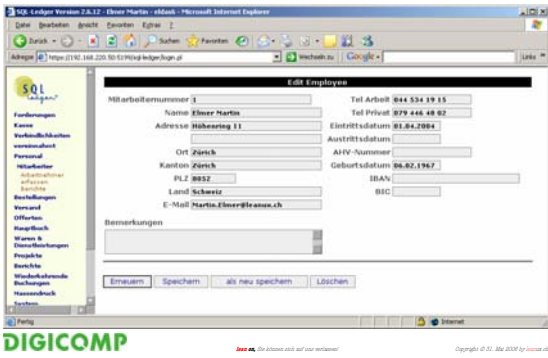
SQL-Ledger Version 2.6.12 - Elmer Martin - eldasli - Microsoft Internet Explorer

Datei Bearbeiten Ansicht Favoriten Extras ?

Zurück Suchen Favoriten

Adresse https://192.168.220.50:5190/sql-ledger/login.pl Wechseln zu Google Links

SQL Ledger

Forderungen
Kasse
Verbindlichkeiten
vereinnahmt
Personal
Mitarbeiter
Arbeitnehmer erfassen
Berichte
Bestellungen
Versand
Offerten
Hauptbuch
Waren & Dienstleistungen
Projekte
Berichte
Wiederkehrende Buchungen
Massendruck
System

Edit Employee

Mitarbeiternummer 1
Name Elmer Martin
Adresse Höhenring 11
Ort Zürich
Kanton Zürich
PLZ 8052
Land Schweiz
E-Mail Martin.Elmer@leanux.ch

Tel Arbeit 044 534 19 15
Tel Privat 079 446 48 82
Eintrittsdatum 01.04.2004
Austrittsdatum
AHV-Nummer
Geburtsdatum 06.02.1967
IBAN
BIC

Bemerkungen

Erneuern Speichern als neu speichern Löschen

Fertig Internet

DIGICOMP

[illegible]

Copyright © 31. Mai 2008 by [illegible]